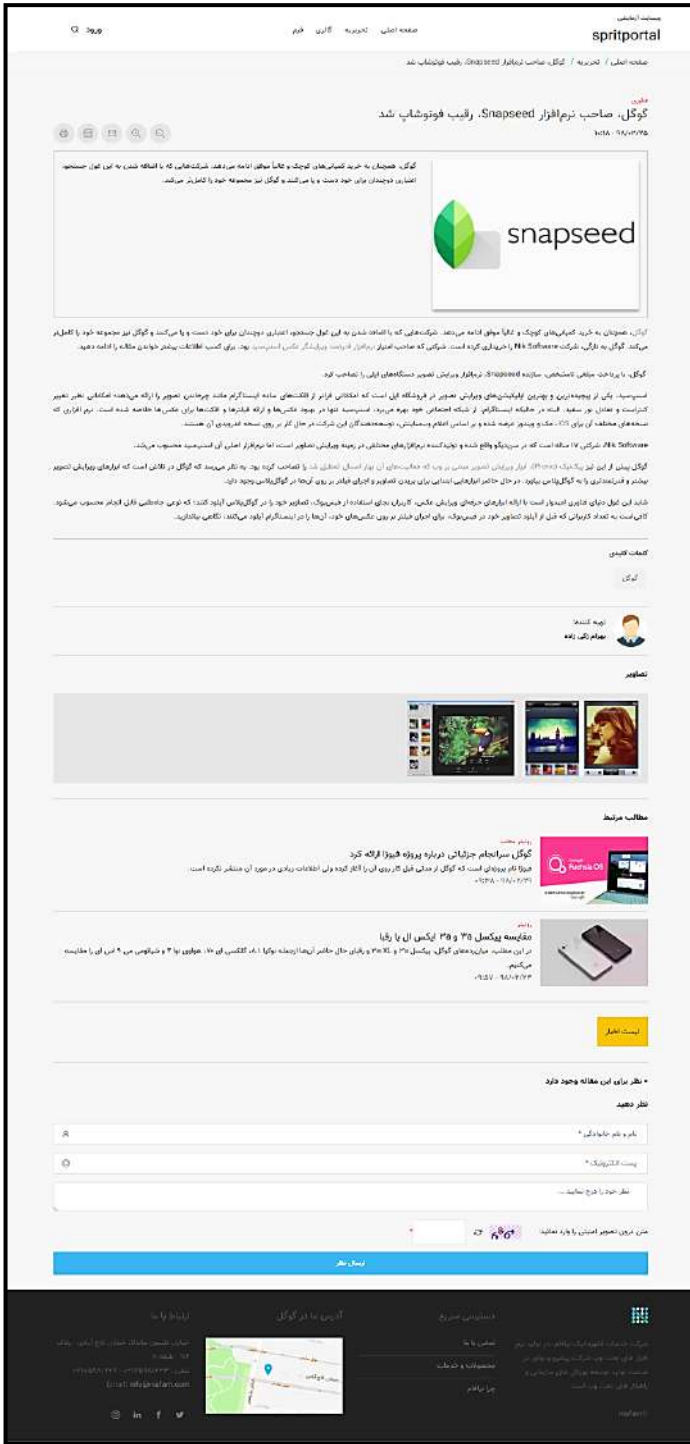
وبسایت آزمایشی
spritportal

صفحه اصلی تحریریه گالری فرم

ورود

صفحه اصلی / تحریریه / گوگل، صاحب نرم‌افزار Snapseed، رقیب فوتوشاپ شد

علوم
گوگل، صاحب نرم‌افزار Snapseed، رقیب فوتوشاپ شد

snapseed

گوگل، همچنان به خرید کمپانی‌های کوچک و غالباً موفق ادامه می‌دهد. شرکت‌هایی که با اضافه شدن به این غول جستجو، اعتباری دوچندان برای خود دست و پا می‌کنند و گوگل نیز مجموعه خود را کامل‌تر می‌کند.

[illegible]

گوگل، با پرداخت مبلغی نامشخص، سازنده Snapseed، نرم‌افزار ویرایش تصویر دستگاه‌های اپل را تصاحب کرد.

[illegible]

Nik Software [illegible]

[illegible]

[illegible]

کلمات کلیدی
گوگل

تهیه کنندگان
بهرام زکی زاده

تصاویر

مطالب مرتبط

گوگل سرانجام جزئیاتی درباره پروژه فیوژا ارائه کرد
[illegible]

مقایسه پیکسل ۳a و ۳a ایکس ال با رقبا
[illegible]

لیست اخبار

۰ نظر برای این مقاله وجود دارد

نظر دهید

نام و نام خانوادگی *

پست الکترونیک *

نظر خود را شرح نمایید...

متن درون تصویر امنیتی را وارد نمایید:

ارسال نظر

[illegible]

ارتباط با ما

آدرس ما در گوگل

دسترسی سریع

تماس با ما

محصولات و خدمات

چرا تراهام

Email: info@rafam.com